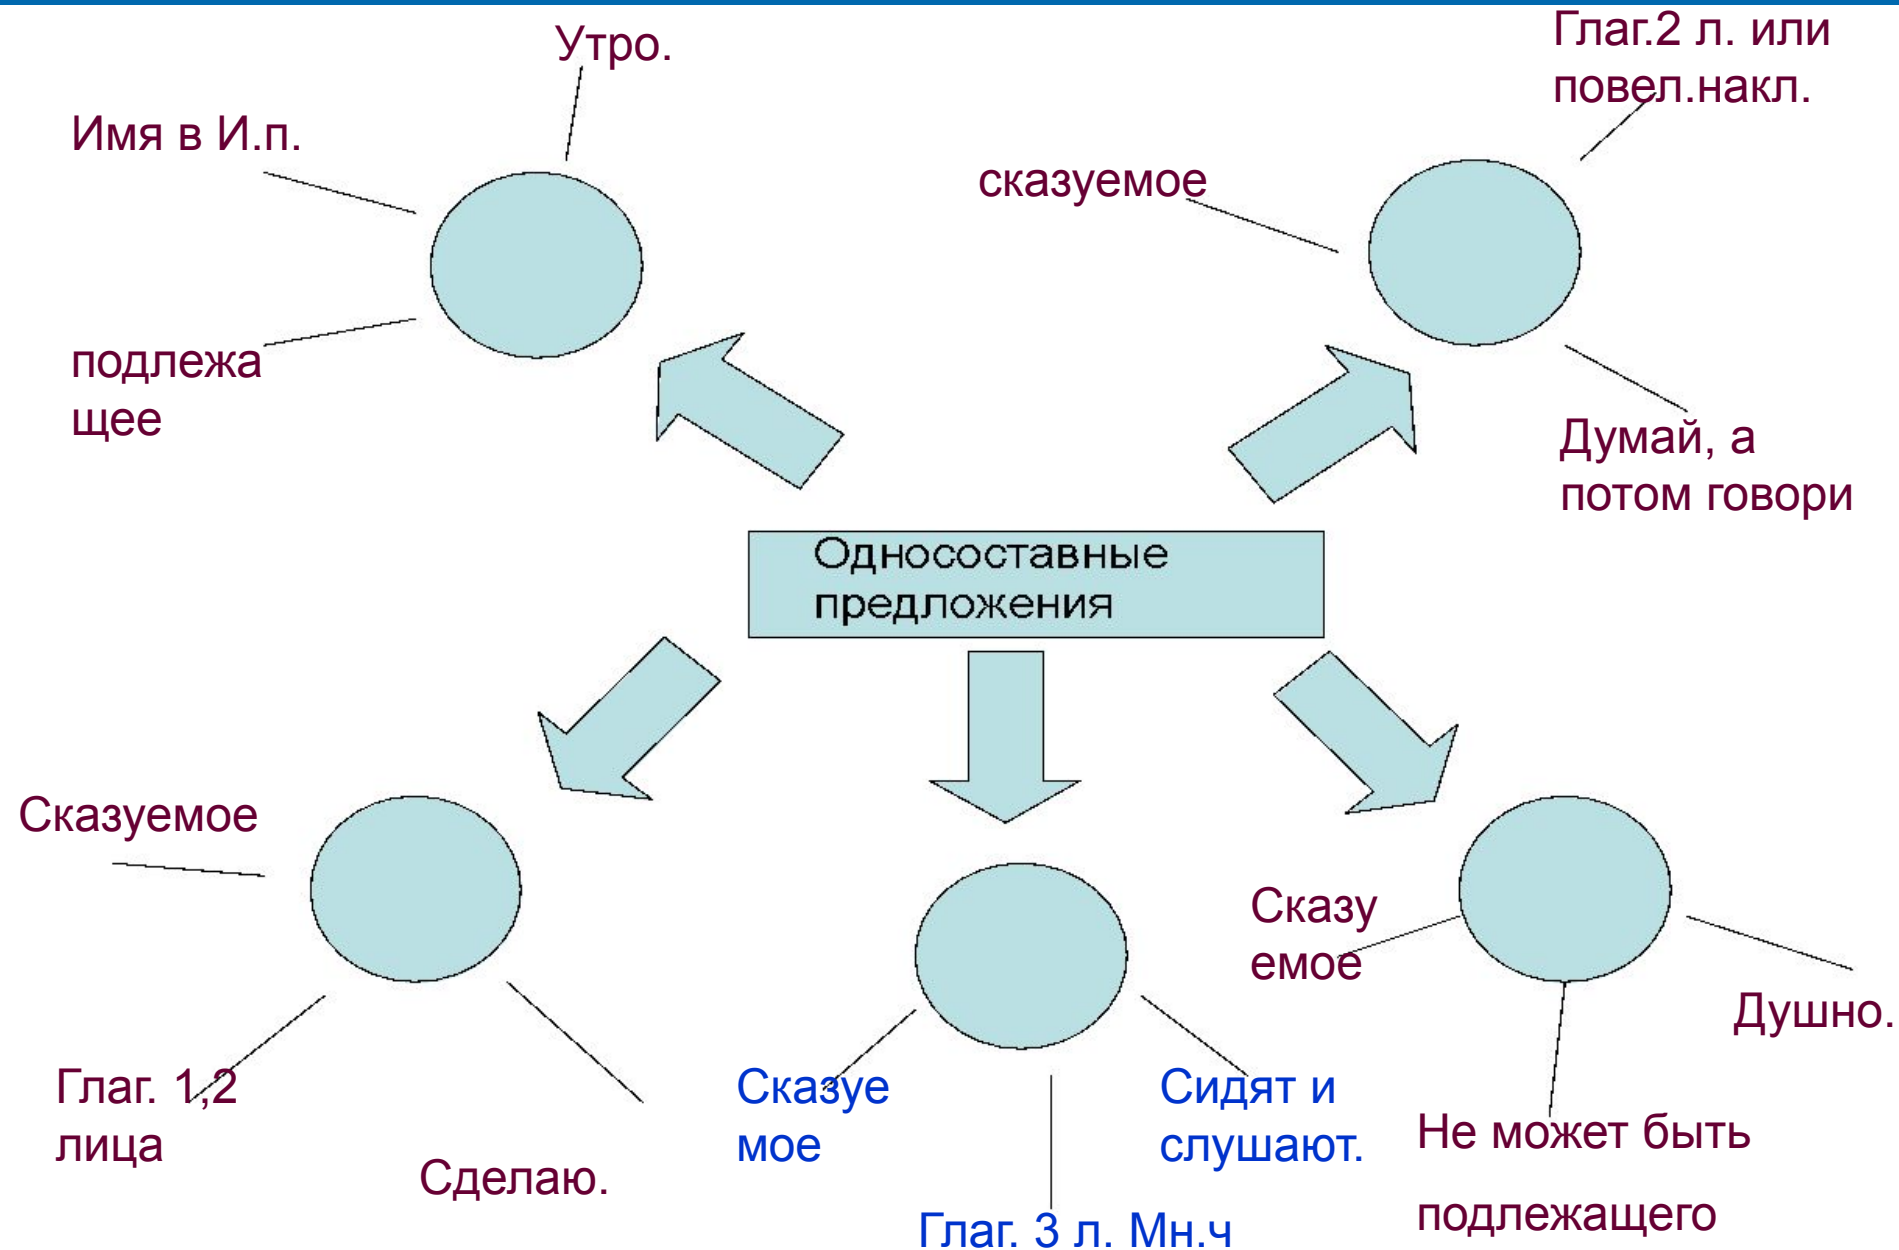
Утро.

Имя в И.п.

подлежащее

Глаг.2 л. или повел.накл.

сказуемое

Думай, а потом говори

Односоставные предложения

Сказуемое

Глаг. 1,2 лица

Сделаю.

Сказуемое

Глаг. 3 л. Мн.ч

Сидят и слушают.

Сказуемое

Душно.

Не может быть подлежащего